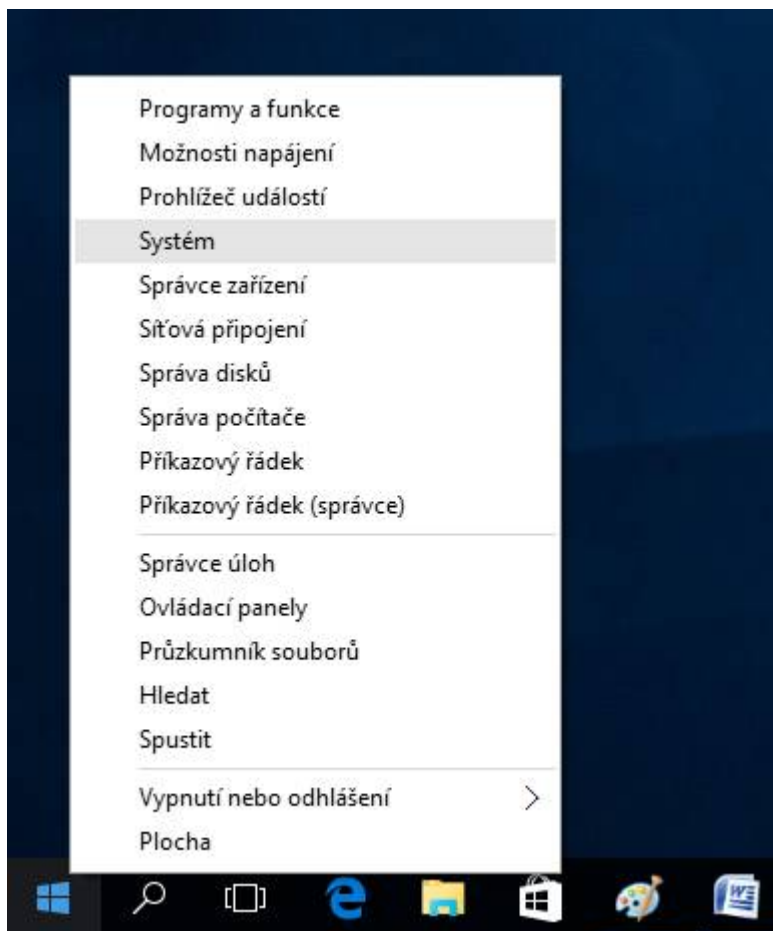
Programy a funkce
Možnosti napájení
Prohlížeč událostí
Systém
Správce zařízení
Síťová připojení
Správa disků
Správa počítače
Příkazový řádek
Příkazový řádek (správce)

Správce úloh
Ovládací panely
Průzkumník souborů
Hledat
Spustit

Vypnutí nebo odhlášení
Plocha